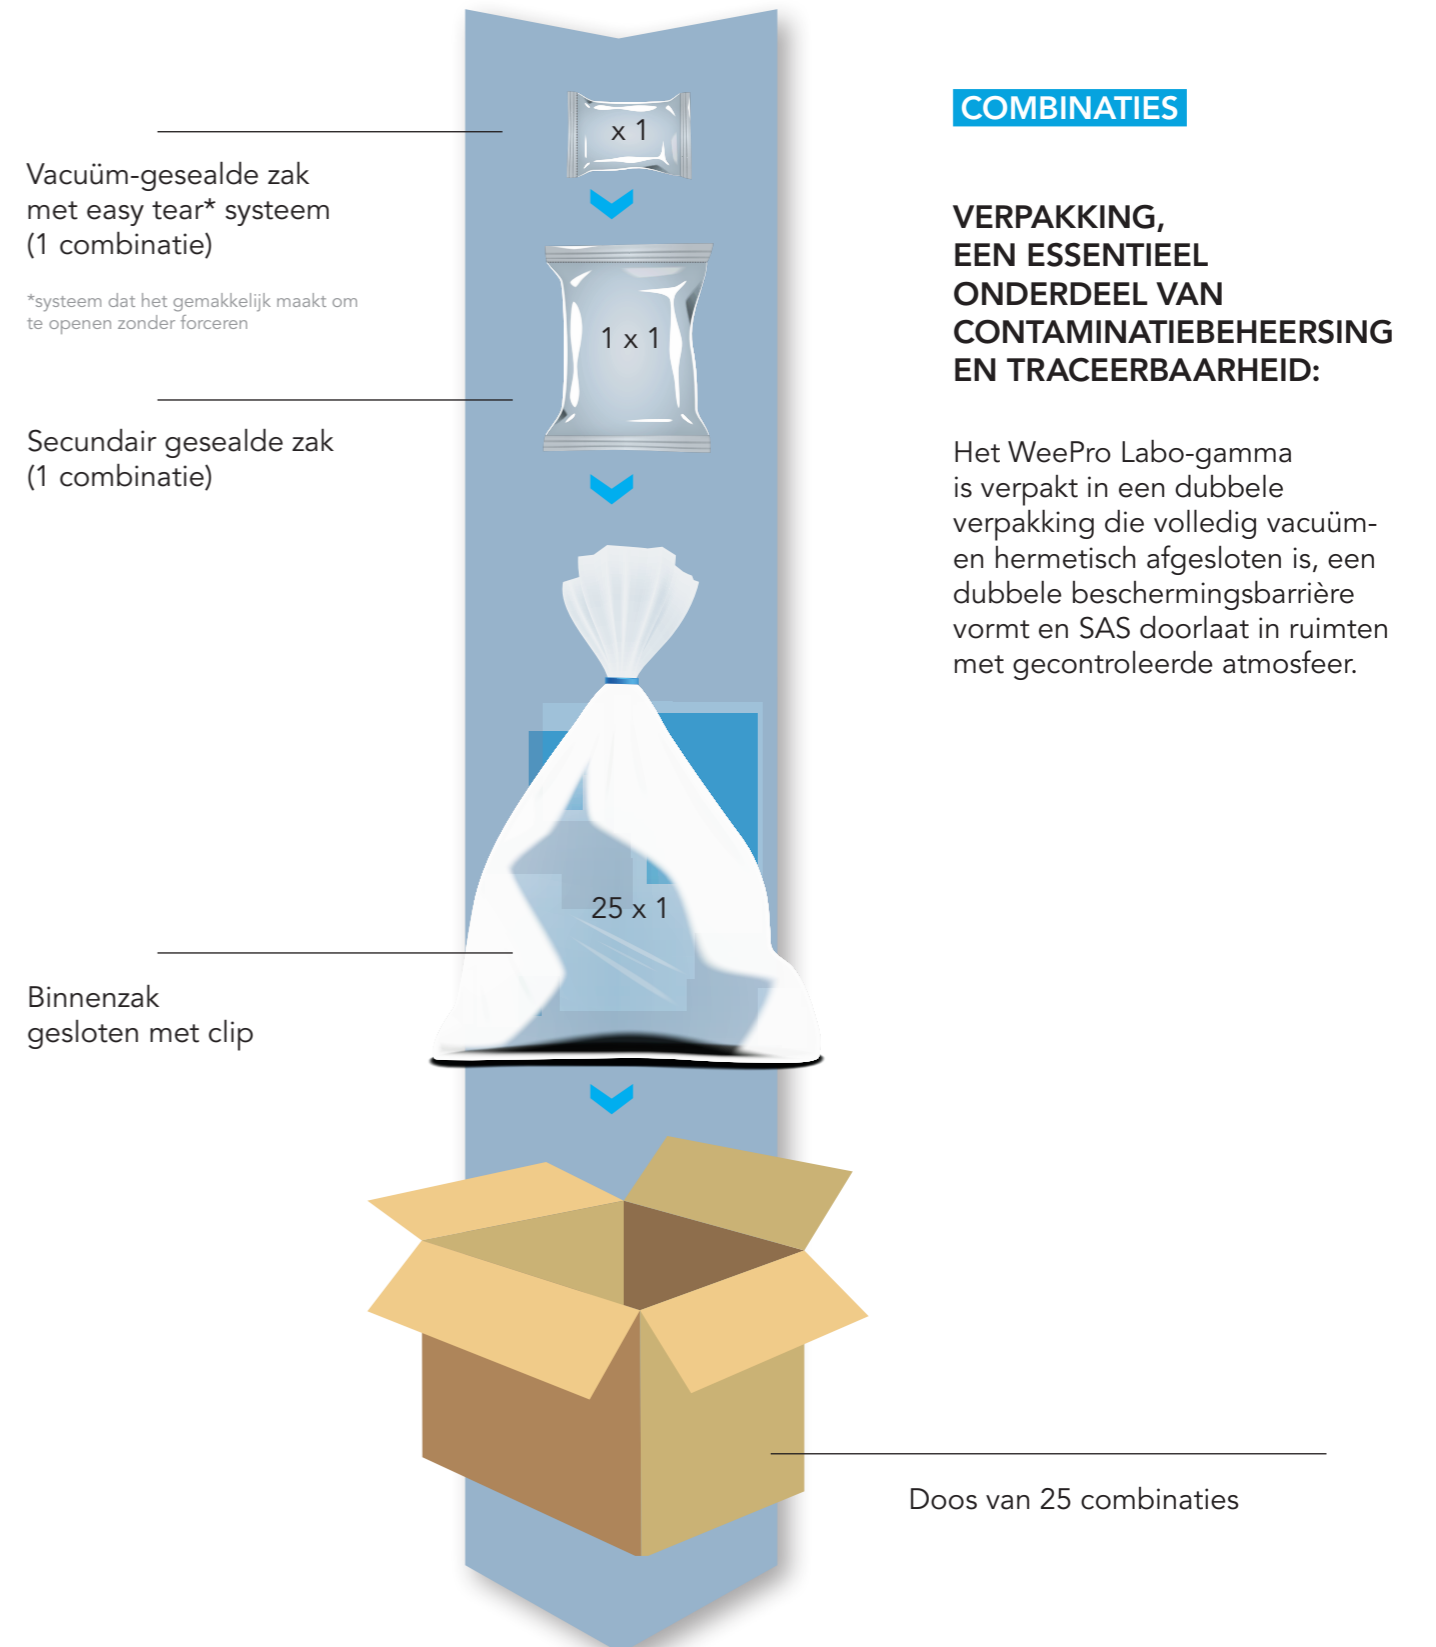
COMBINATIES

VERPAKKING, EEN ESSENTIEEL ONDERDEEL VAN CONTAMINATIEBEHEERSING EN TRACEERBAARHEID:

Het WeePro Labo-gamma is verpakt in een dubbele verpakking die volledig vacuüm- en hermetisch afgesloten is, een dubbele beschermingsbarrière vormt en SAS doorlaat in ruimten met gecontroleerde atmosfeer.

x 1

Vacuüm-gesealde zak met easy tear* systeem (1 combinatie)

*systeem dat het gemakkelijk maakt om te openen zonder forceren

1 x 1

Secundair gesealde zak (1 combinatie)

25 x 1

Binnenzak gesloten met clip

Doos van 25 combinaties